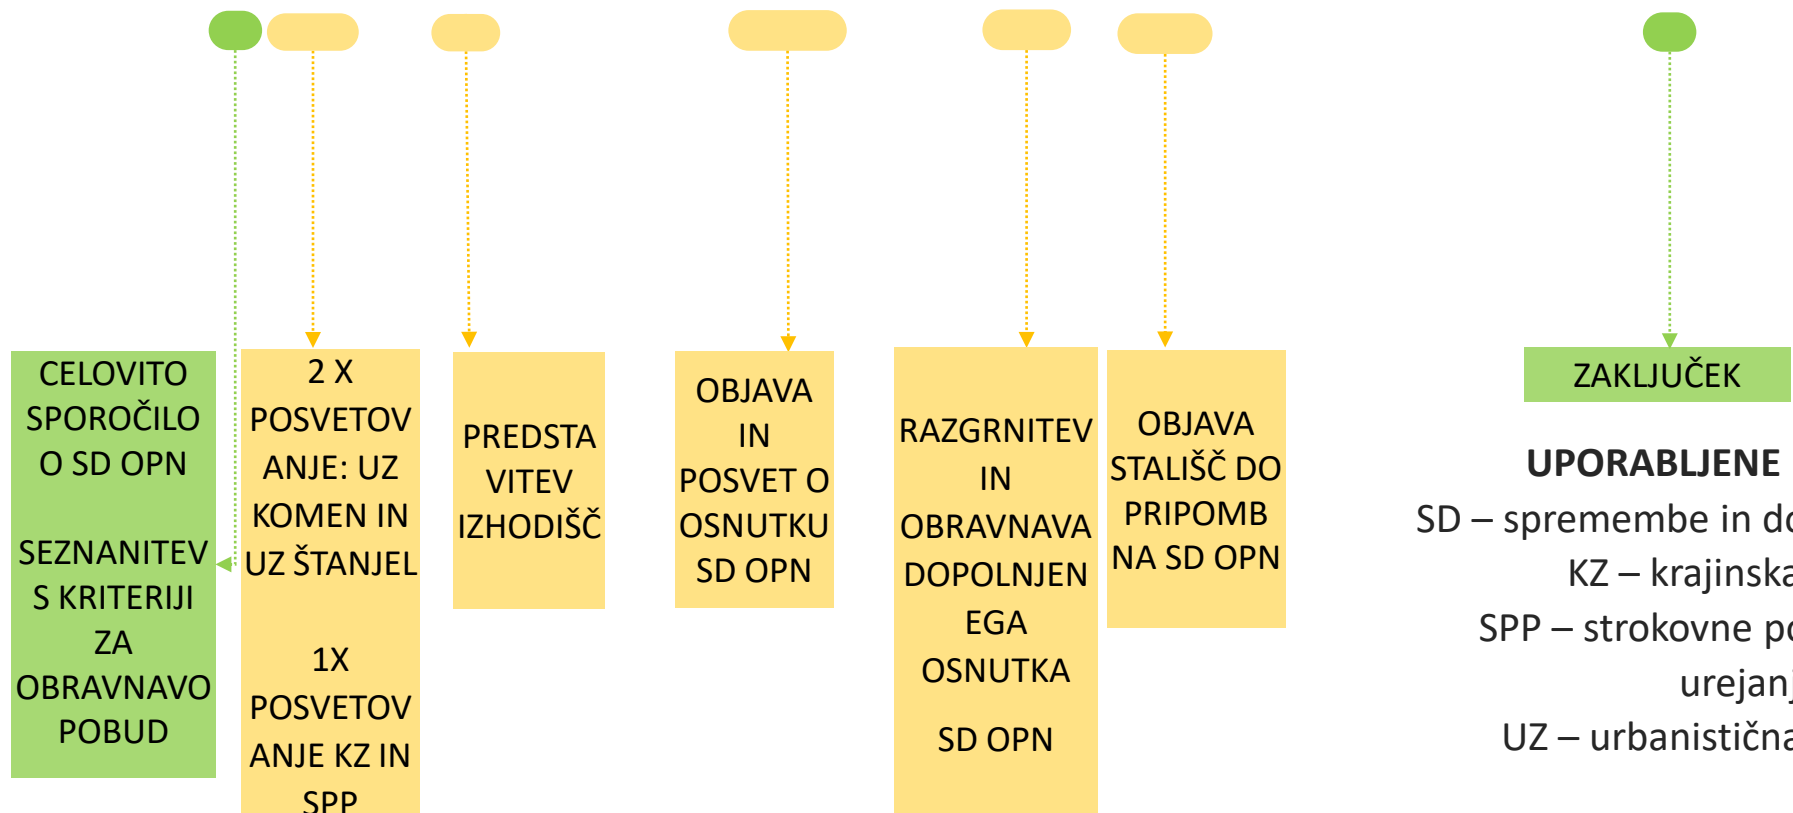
CELOVITO SPOROČILO O SD OPN

SEZNANITEV S KRITERIJI ZA OBRAVNAVO POBUD

2 X POSVETOVANJE: UZ KOMEN IN UZ ŠTANJEL

1X POSVETOVANJE KZ IN SPP

PREDSTAVITEV IZHODIŠČ

OBJAVA IN POSVET O OSNUTKU SD OPN

RAZGRNITEV IN OBRAVNAVA DOPOLNJENEGA OSNUTKA

SD OPN

OBJAVA STALIŠČ DO PRIPOMB NA SD OPN

ZAKLJUČEK

UPORABLJENE

SD – spremembe in do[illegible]

KZ – krajinska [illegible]

SPP – strokovne p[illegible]

urejan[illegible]

UZ – urbanističn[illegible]